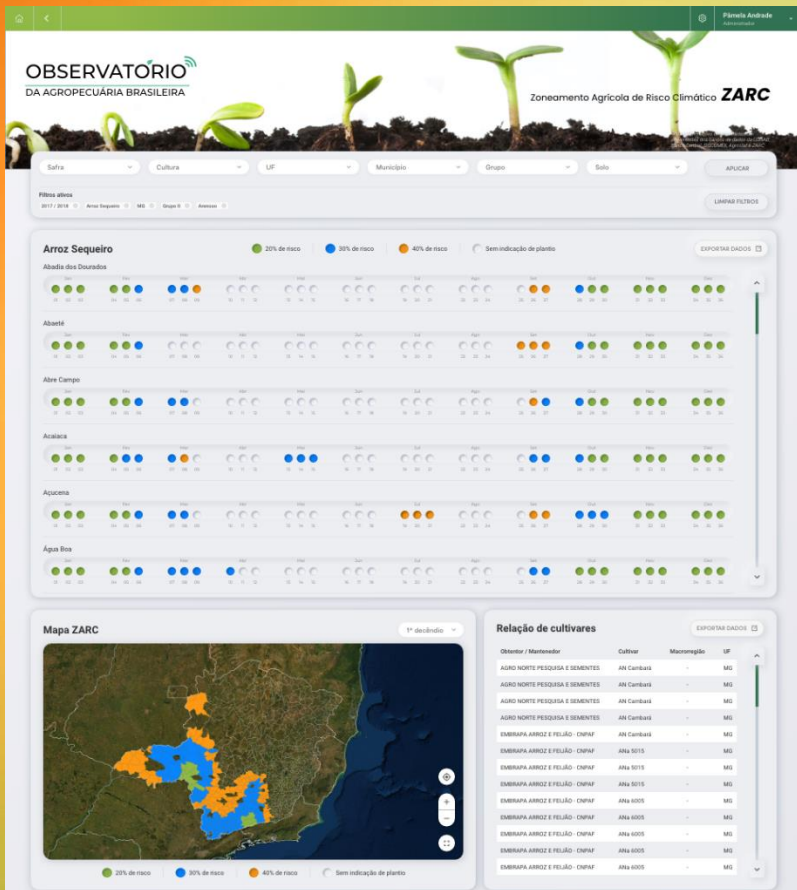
Pâmela Andrade
Administrador

OBSERVATÓRIO
DA AGROPECUÁRIA BRASILEIRA

Zoneamento Agrícola de Risco Climático ZARC

Safra | Cultura | UF | Município | Grupo | Solo | APLICAR

Filtros ativos
2017 / 2018 | Arroz Sequeiro | MG | Grupo II | Arenoso

LIMPAR FILTROS

Arroz Sequeiro
20% de risco | 30% de risco | 40% de risco | Sem indicação de plantio
EXPORTAR DADOS

Abadia dos Dourados
Abaeté
Abre Campo
Acaiaca
Açucena
Água Boa

Jan | Fev | Mar | Abr | Mai | Jun | Jul | Ago | Set | Out | Nov | Dez

Mapa ZARC
1º decêndio

20% de risco | 30% de risco | 40% de risco | Sem indicação de plantio

Relação de cultivares
EXPORTAR DADOS

| Obtentor / Mantenedor | Cultivar | Macrorregião | UF |
|---|---|---|---|
| AGRO NORTE PESQUISA E SEMENTES | AN Cambará | - | MG |
| AGRO NORTE PESQUISA E SEMENTES | AN Cambará | - | MG |
| AGRO NORTE PESQUISA E SEMENTES | AN Cambará | - | MG |
| AGRO NORTE PESQUISA E SEMENTES | AN Cambará | - | MG |
| AGRO NORTE PESQUISA E SEMENTES | AN Cambará | - | MG |
| EMBRAPA ARROZ E FEIJÃO - CNPAF | ANa 5015 | - | MG |
| EMBRAPA ARROZ E FEIJÃO - CNPAF | ANa 5015 | - | MG |
| EMBRAPA ARROZ E FEIJÃO - CNPAF | ANa 5015 | - | MG |
| EMBRAPA ARROZ E FEIJÃO - CNPAF | ANa 5015 | - | MG |
| EMBRAPA ARROZ E FEIJÃO - CNPAF | ANa 6005 | - | MG |
| EMBRAPA ARROZ E FEIJÃO - CNPAF | ANa 6005 | - | MG |
| EMBRAPA ARROZ E FEIJÃO - CNPAF | ANa 6005 | - | MG |
| EMBRAPA ARROZ E FEIJÃO - CNPAF | ANa 6005 | - | MG |
| EMBRAPA ARROZ E FEIJÃO - CNPAF | ANa 6005 | - | MG |